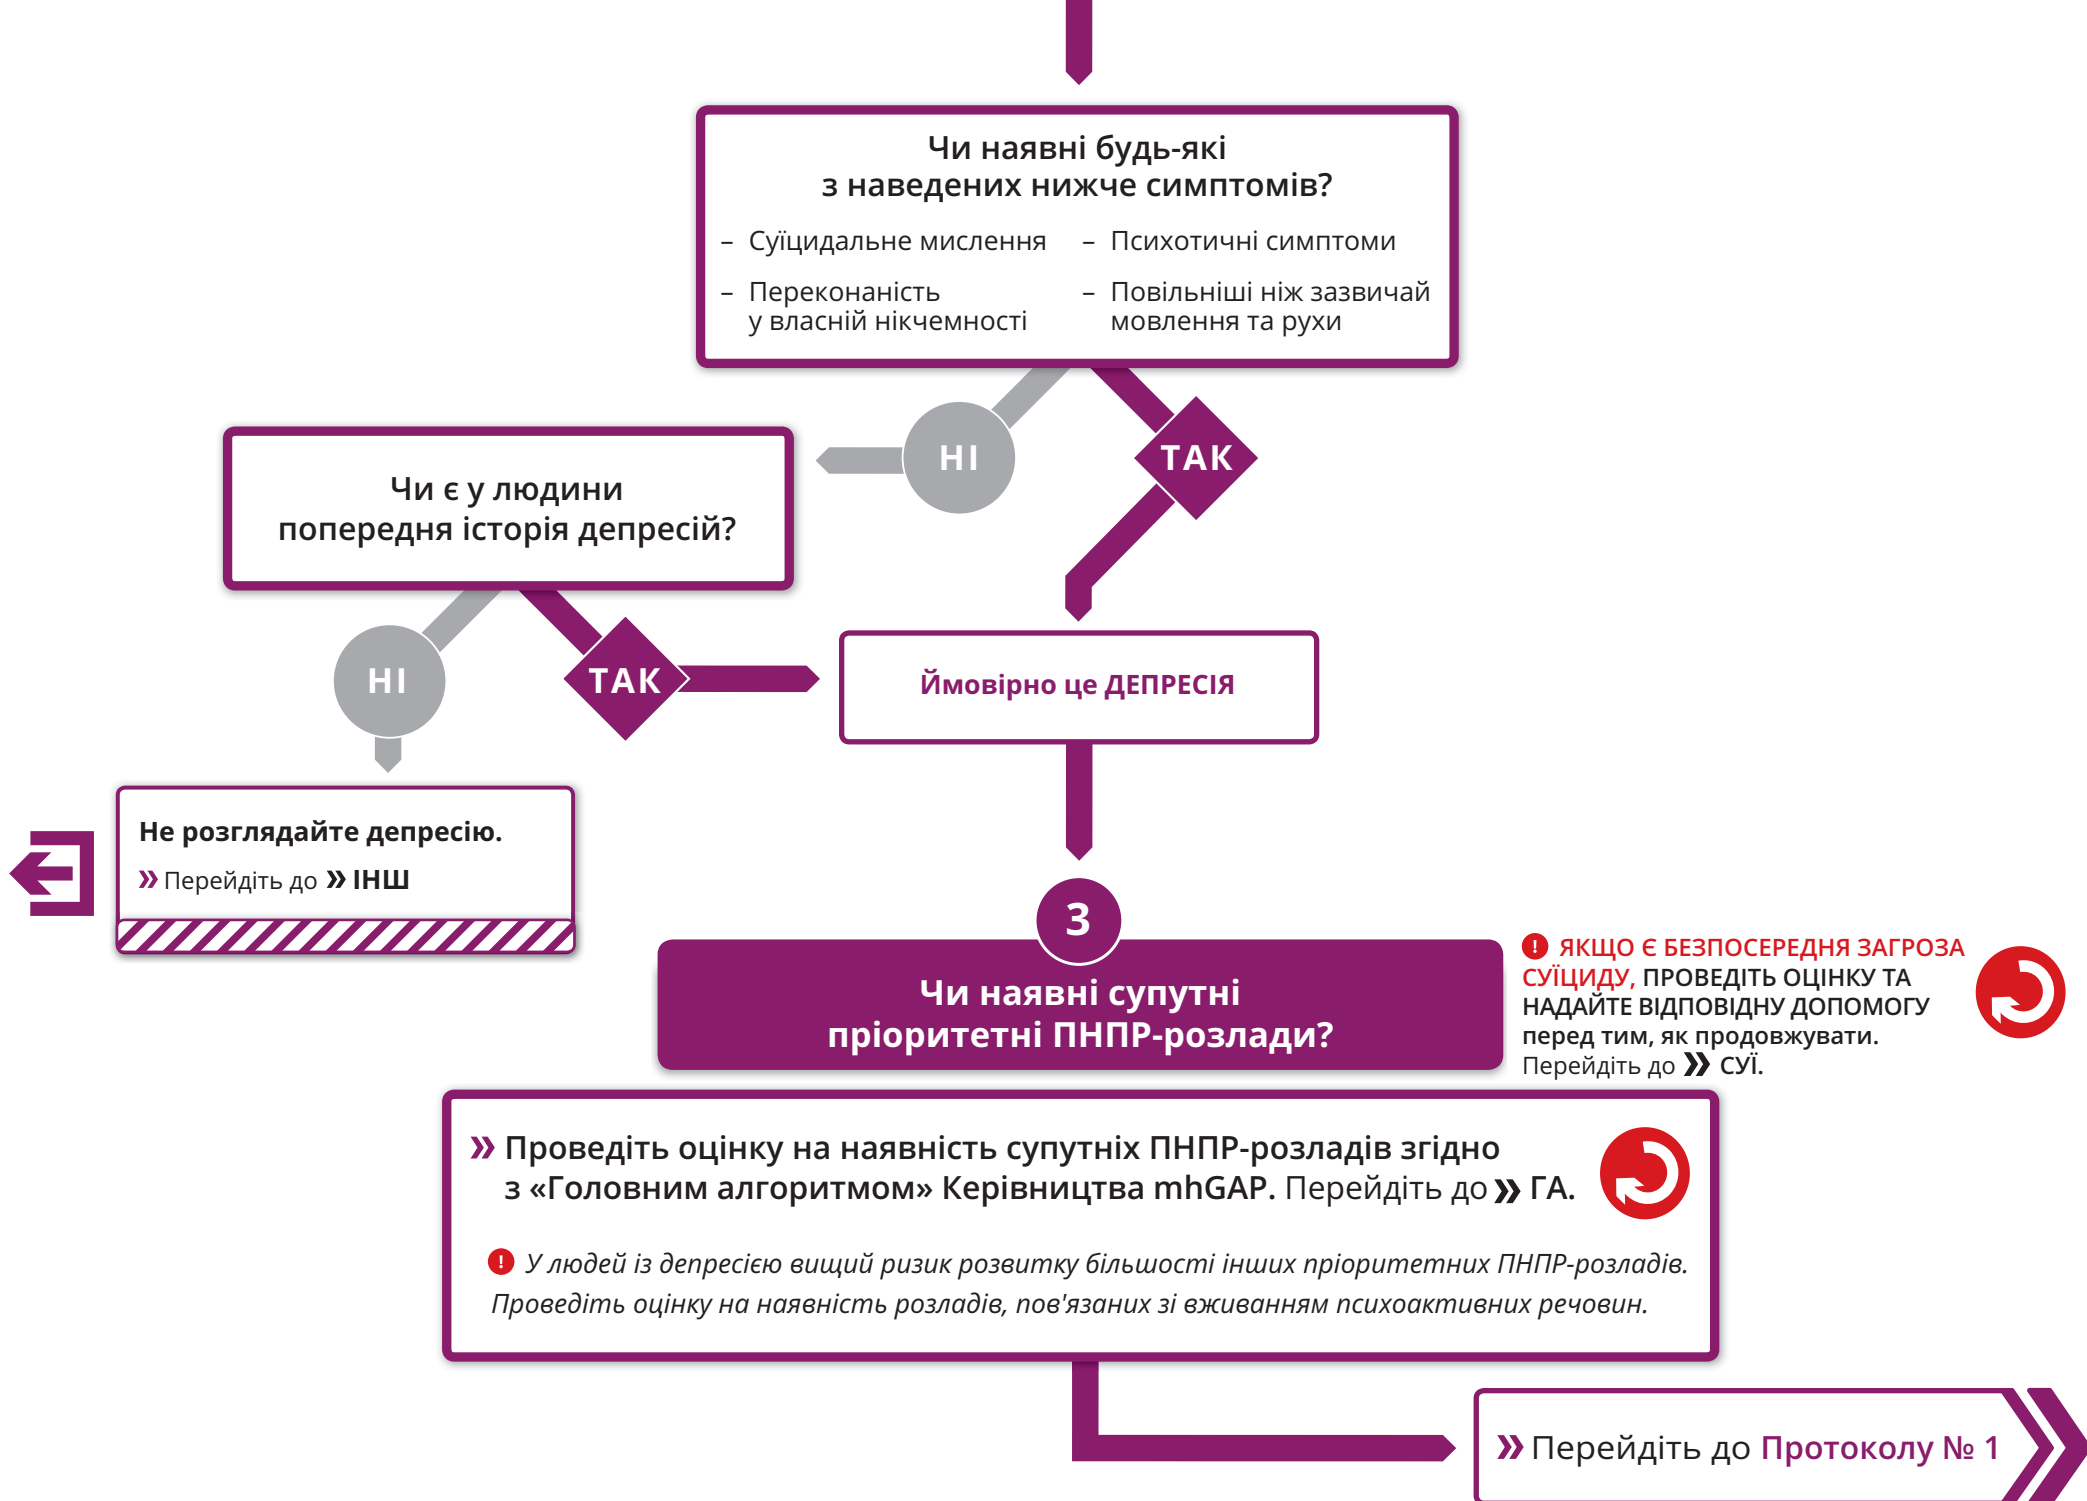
Чи наявні будь-які з наведених нижче симптомів?

– Суїцидальне мислення
– Переконаність у власній нікчемності
– Психотичні симптоми
– Повільніші ніж зазвичай мовлення та рухи

НІ

ТАК

Чи є у людини попередня історія депресій?

НІ

ТАК

Ймовірно це ДЕПРЕСІЯ

Не розглядайте депресію.
» Перейдіть до » ІНШ

3

Чи наявні супутні пріоритетні ПНПР-розлади?

! ЯКЩО Є БЕЗПОСЕРЕДНЯ ЗАГРОЗА СУЇЦИДУ, ПРОВЕДІТЬ ОЦІНКУ ТА НАДАЙТЕ ВІДПОВІДНУ ДОПОМОГУ перед тим, як продовжувати. Перейдіть до » СУЇ.

» Проведіть оцінку на наявність супутніх ПНПР-розладів згідно з «Головним алгоритмом» Керівництва mhGAP. Перейдіть до » ГА.

! У людей із депресією вищий ризик розвитку більшості інших пріоритетних ПНПР-розладів. Проведіть оцінку на наявність розладів, пов'язаних зі вживанням психоактивних речовин.

» Перейдіть до Протоколу № 1